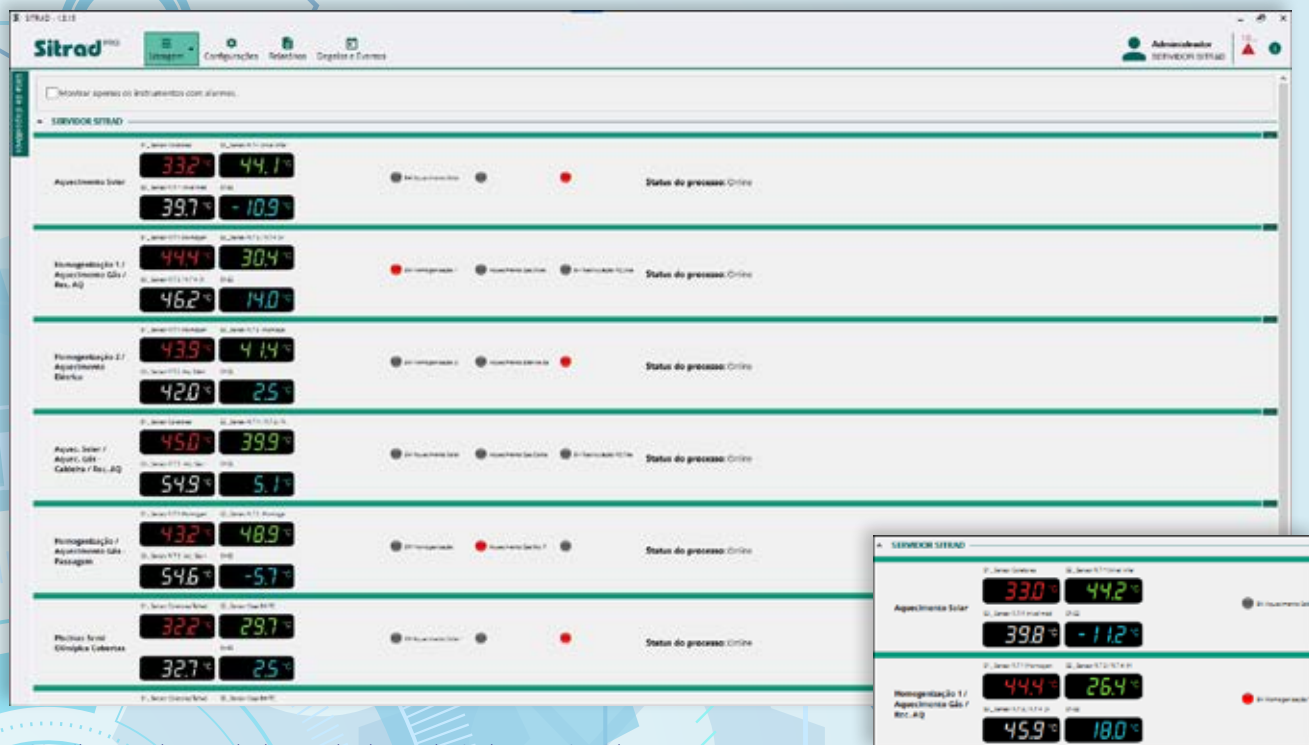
SITRAD

Sitrad PRO

Listagem Configurações Relatórios Degelos e Eventos

Administrador
SERVIDOR SITRAD

Mostrar apenas os instrumentos com alarmes.

SERVIDOR SITRAD

Aquecimento Solar
33.2 °C 44.1 °C
39.7 °C -10.9 °C
Status do processo: Online

Homogenização 1 / Aquecimento Gás / Rec. AQ
44.4 °C 30.4 °C
46.2 °C 14.0 °C
Status do processo: Online

Homogenização 2 / Aquecimento Elétrico
43.9 °C 41.4 °C
42.0 °C 2.5 °C
Status do processo: Online

Aquec. Solar / Aquec. Gás - Caldeira / Rec. AQ
45.0 °C 39.9 °C
54.9 °C 5.1 °C
Status do processo: Online

Homogenização / Aquecimento Gás Passagem
43.2 °C 48.9 °C
54.6 °C -5.7 °C
Status do processo: Online

Piscinas Semi Olímpica Cobertas
32.2 °C 29.7 °C
32.7 °C 2.5 °C
Status do processo: Online

SERVIDOR SITRAD

Aquecimento Solar
33.0 °C 44.2 °C
39.8 °C -11.2 °C

Homogenização 1 / Aquecimento Gás / Rec. AQ
44.4 °C 26.4 °C
45.9 °C 18.0 °C